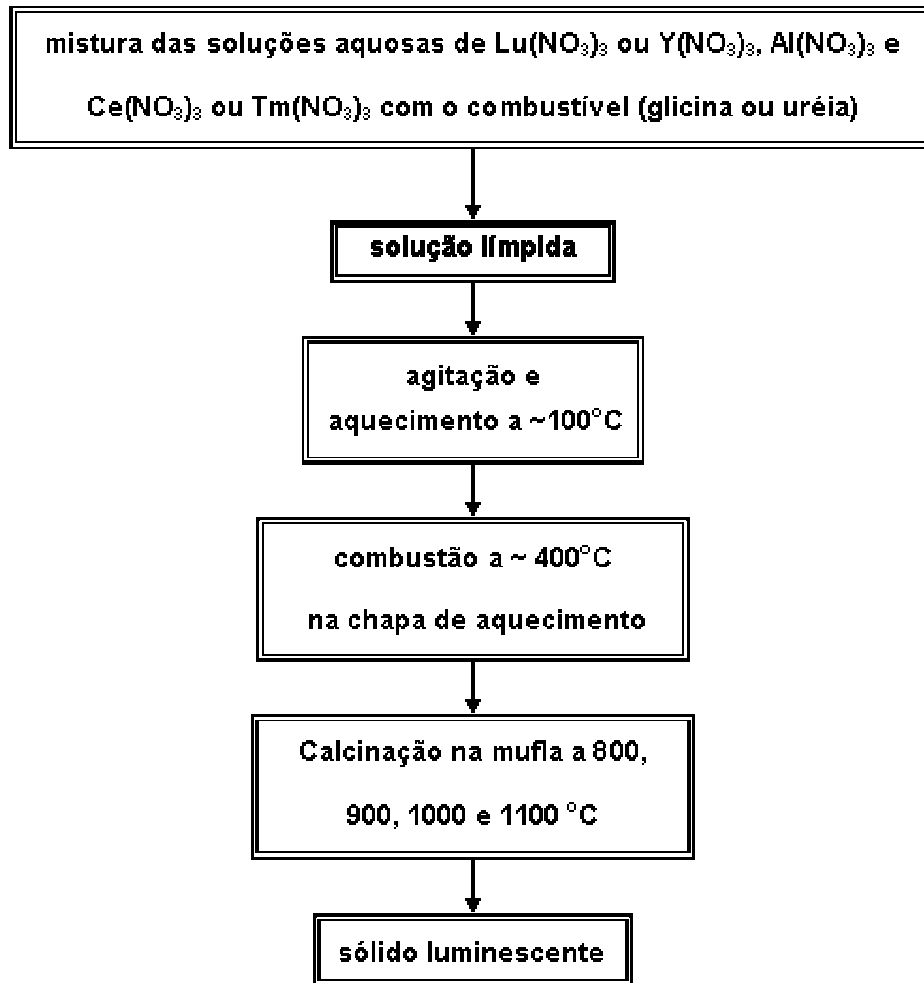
mistura das soluções aquosas de $Lu(NO_3)_3$ ou $Y(NO_3)_3$, $Al(NO_3)_3$ e $Ce(NO_3)_3$ ou $Tm(NO_3)_3$ com o combustível (glicina ou uréia)

solução límpida

agitação e aquecimento a ~100°C

combustão a ~ 400°C na chapa de aquecimento

Calcinação na mufla a 800, 900, 1000 e 1100 °C

sólido luminescente